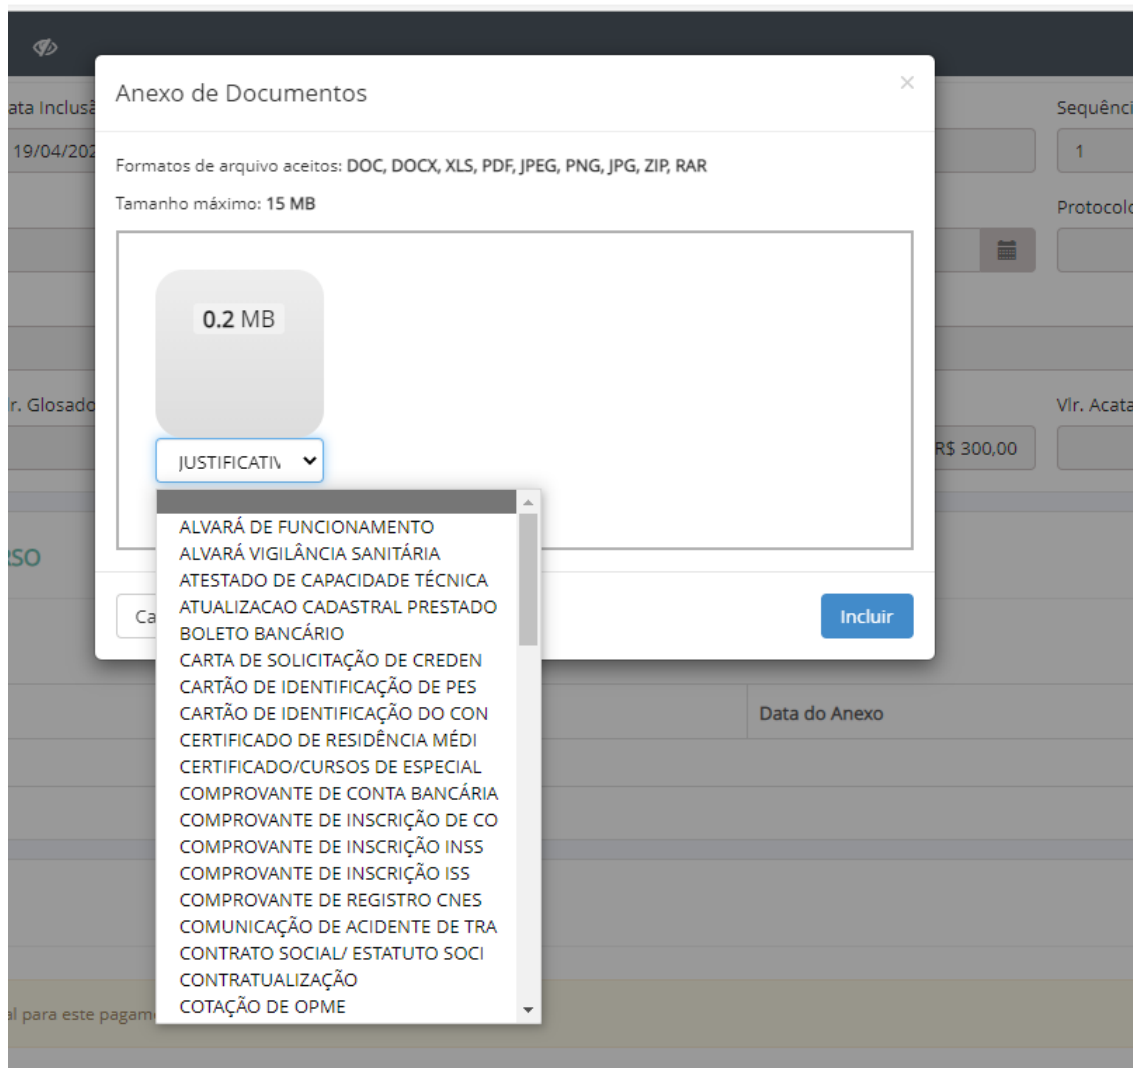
ata Inclusã
19/04/202
Sequênci
1
Protocolo
r. Glosado
Vlr. Acata
R$ 300,00
so
Data do Anexo
l para este pagam

Anexo de Documentos

×

Formatos de arquivo aceitos: DOC, DOCX, XLS, PDF, JPEG, PNG, JPG, ZIP, RAR

Tamanho máximo: 15 MB

0.2 MB

JUSTIFICATIV

ALVARÁ DE FUNCIONAMENTO
ALVARÁ VIGILÂNCIA SANITÁRIA
ATESTADO DE CAPACIDADE TÉCNICA
ATUALIZACAO CADASTRAL PRESTADO
BOLETO BANCÁRIO
CARTA DE SOLICITAÇÃO DE CREDEN
CARTÃO DE IDENTIFICAÇÃO DE PES
CARTÃO DE IDENTIFICAÇÃO DO CON
CERTIFICADO DE RESIDÊNCIA MÉDI
CERTIFICADO/CURSOS DE ESPECIAL
COMPROVANTE DE CONTA BANCÁRIA
COMPROVANTE DE INSCRIÇÃO DE CO
COMPROVANTE DE INSCRIÇÃO INSS
COMPROVANTE DE INSCRIÇÃO ISS
COMPROVANTE DE REGISTRO CNES
COMUNICAÇÃO DE ACIDENTE DE TRA
CONTRATO SOCIAL/ ESTATUTO SOCI
CONTRATUALIZAÇÃO
COTAÇÃO DE OPME

Ca

Incluir